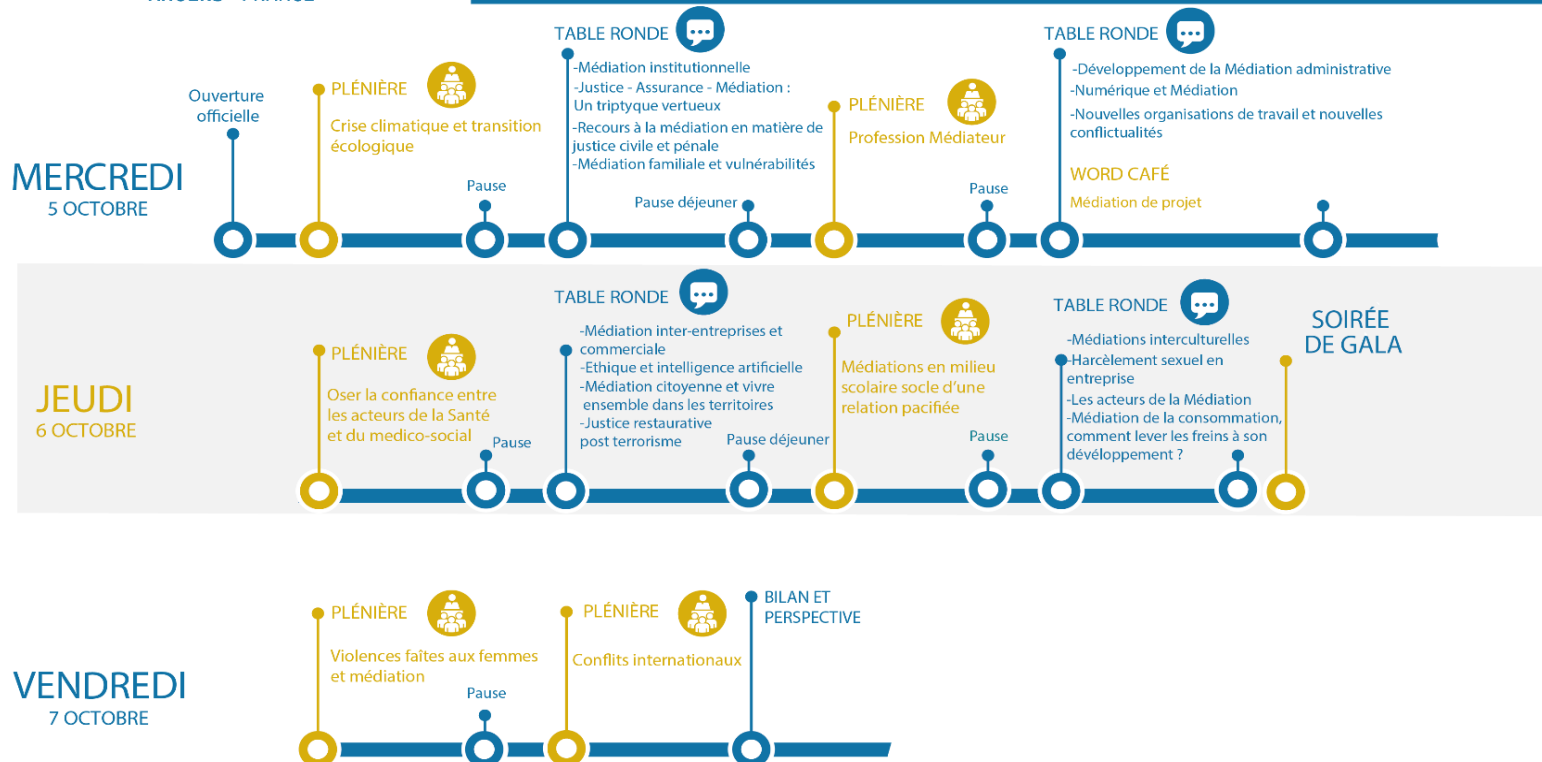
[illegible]

MERCREDI
5 OCTOBRE

Ouverture officielle

PLÉNIÈRE
Crise climatique et transition écologique

Pause

TABLE RONDE
-Médiation institutionnelle
-Justice - Assurance - Médiation : Un triptyque vertueux
-Recours à la médiation en matière de justice civile et pénale
-Médiation familiale et vulnérabilités

Pause déjeuner

PLÉNIÈRE
Profession Médiateur

Pause

TABLE RONDE
-Développement de la Médiation administrative
-Numérique et Médiation
-Nouvelles organisations de travail et nouvelles conflictualités

WORD CAFÉ
Médiation de projet

JEUDI
6 OCTOBRE

PLÉNIÈRE
Oser la confiance entre les acteurs de la Santé et du medico-social

Pause

TABLE RONDE
-Médiation inter-entreprises et commerciale
-Ethique et intelligence artificielle
-Médiation citoyenne et vivre ensemble dans les territoires
-Justice restaurative post terrorisme

Pause déjeuner

PLÉNIÈRE
Médiations en milieu scolaire socle d'une relation pacifiée

Pause

TABLE RONDE
-Médiations interculturelles
-Harcèlement sexuel en entreprise
-Les acteurs de la Médiation
-Médiation de la consommation, comment lever les freins à son développement ?

SOIRÉE DE GALA

VENDREDI
7 OCTOBRE

PLÉNIÈRE
Violences faites aux femmes et médiation

Pause

PLÉNIÈRE
Conflits internationaux

BILAN ET PERSPECTIVE